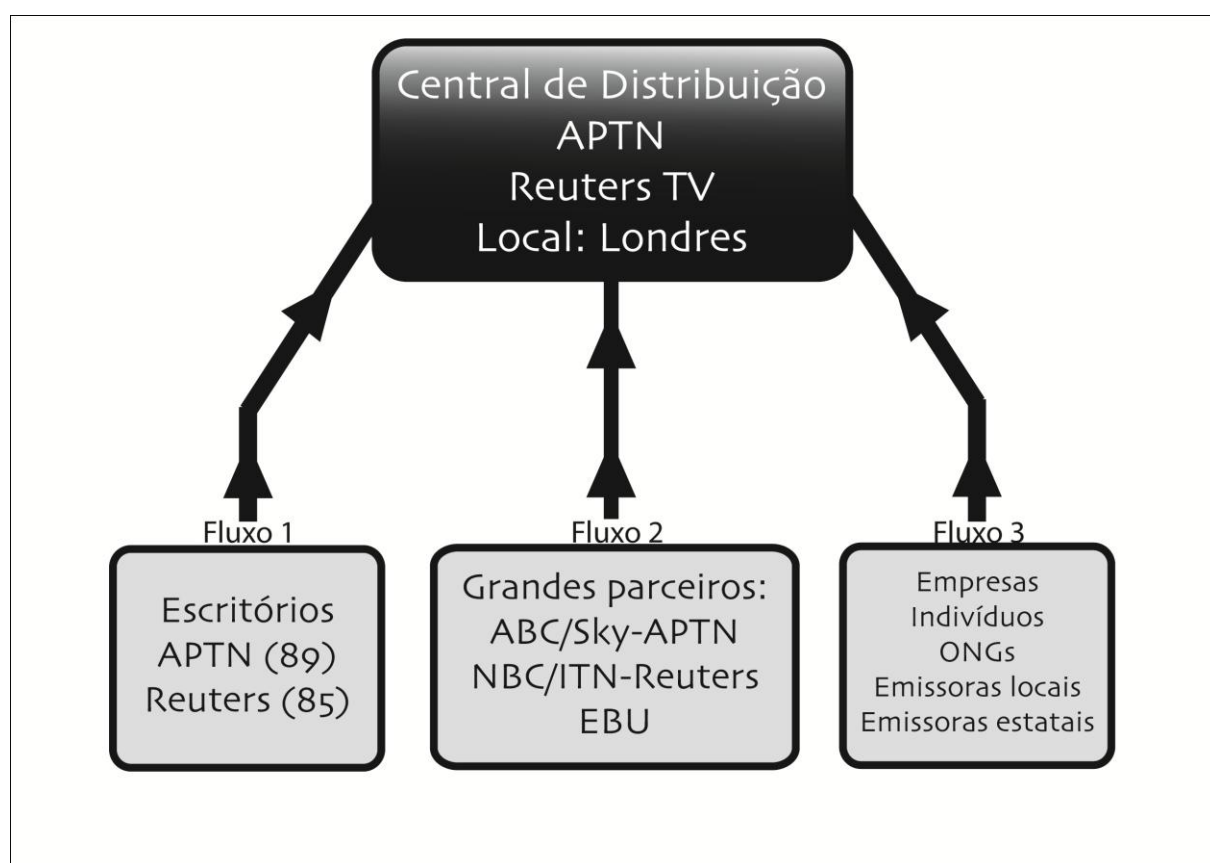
Central de Distribuição
APTN
Reuters TV
Local: Londres

Fluxo 1

Escritórios
APTN (89)
Reuters (85)

Fluxo 2

Grandes parceiros:
ABC/Sky-APTN
NBC/ITN-Reuters
EBU

Fluxo 3

Empresas
Indivíduos
ONGs
Emissoras locais
Emissoras estatais